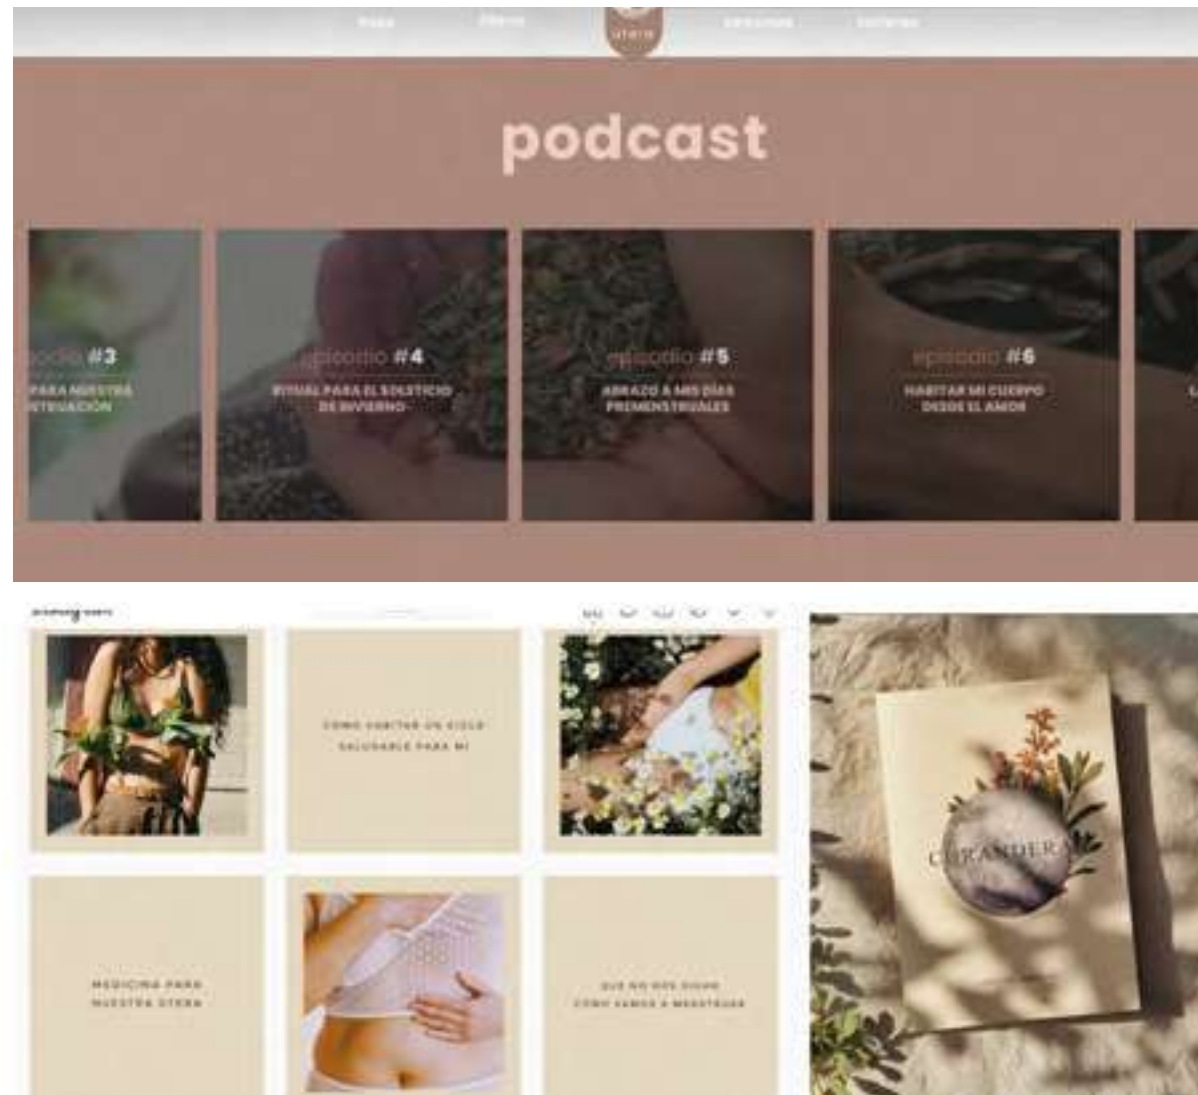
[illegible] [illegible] útero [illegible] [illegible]

podcast

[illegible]odio #3
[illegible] PARA NUESTRA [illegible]STRUACIÓN

episodio #4
RITUAL PARA EL SOLSTICIO DE INVIERNO

episodio #5
ABRAZO A MIS DÍAS PREMENSTRUALES

episodio #6
HABITAR MI CUERPO DESDE EL AMOR

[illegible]

COMO HABITAR UN CICLO SALUDABLE PARA MI

MEDICINA PARA NUESTRA UTERA

QUE NO NOS DIGAN COMO VAMOS A MENSTRUAR

CURANDERA